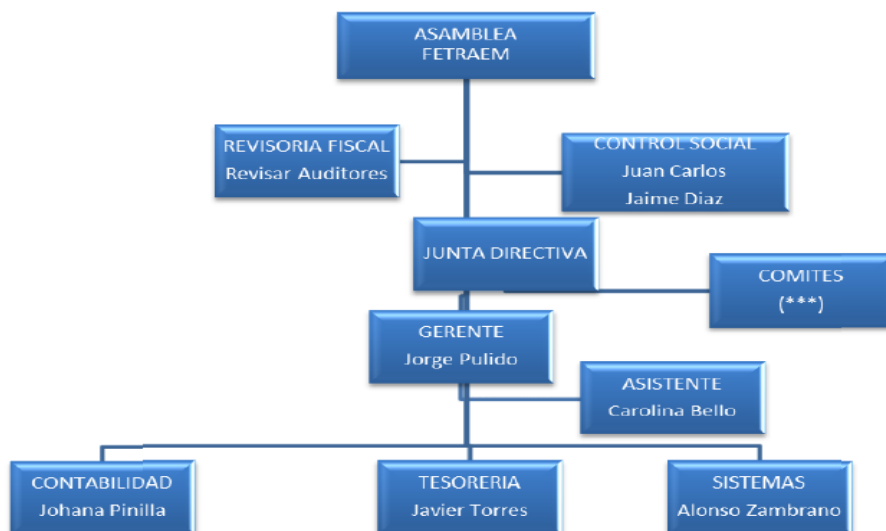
ASAMBLEA FETRAEM

REVISORIA FISCAL
Revisar Auditores

CONTROL SOCIAL
Juan Carlos
Jaime Diaz

JUNTA DIRECTIVA

COMITES
(***)

GERENTE
Jorge Pulido

ASISTENTE
Carolina Bello

CONTABILIDAD
Johana Pinilla

TESORERIA
Javier Torres

SISTEMAS
Alonso Zambrano